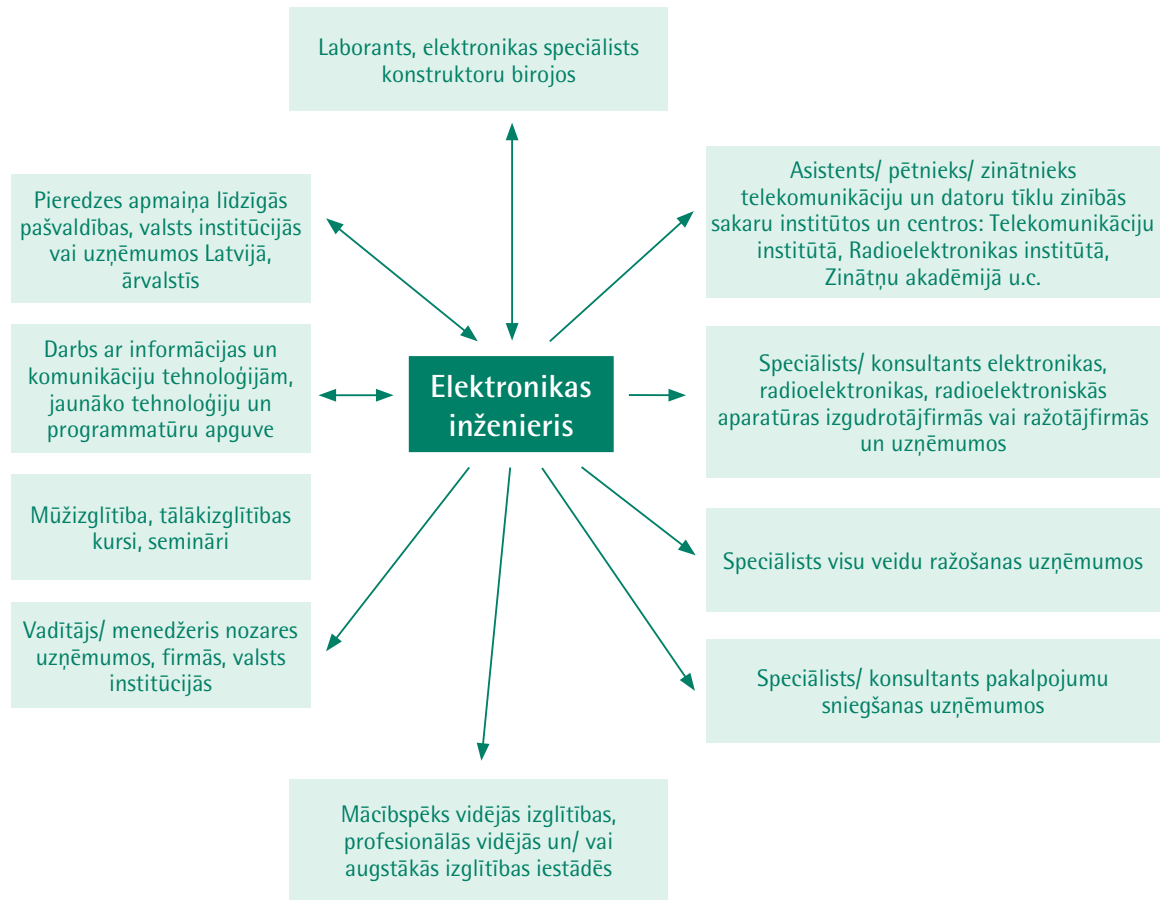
Laborants, elektronikas speciālists konstruktoru birojos

Pieredzes apmaiņa līdzīgās pašvaldības, valsts institūcijās vai uzņēmumos Latvijā, ārvalstīs

Asistents/ pētnieks/ zinātnieks telekomunikāciju un datoru tīklu zinībās sakaru institūtos un centros: Telekomunikāciju institūtā, Radioelektronikas institūtā, Zinātņu akadēmijā u.c.

Darbs ar informācijas un komunikāciju tehnoloģijām, jaunāko tehnoloģiju un programmatūru apguve

Elektronikas inženieris

Speciālists/ konsultants elektronikas, radioelektronikas, radioelektroniskās aparatūras izgudrotājfirmās vai ražotājfirmās un uzņēmumos

Mūžizglītība, tālākizglītības kursi, semināri

Speciālists visu veidu ražošanas uzņēmumos

Vadītājs/ menedžeris nozares uzņēmumos, firmās, valsts institūcijās

Speciālists/ konsultants pakalpojumu sniegšanas uzņēmumos

Mācībspēks vidējās izglītības, profesionālās vidējās un/ vai augstākās izglītības iestādēs